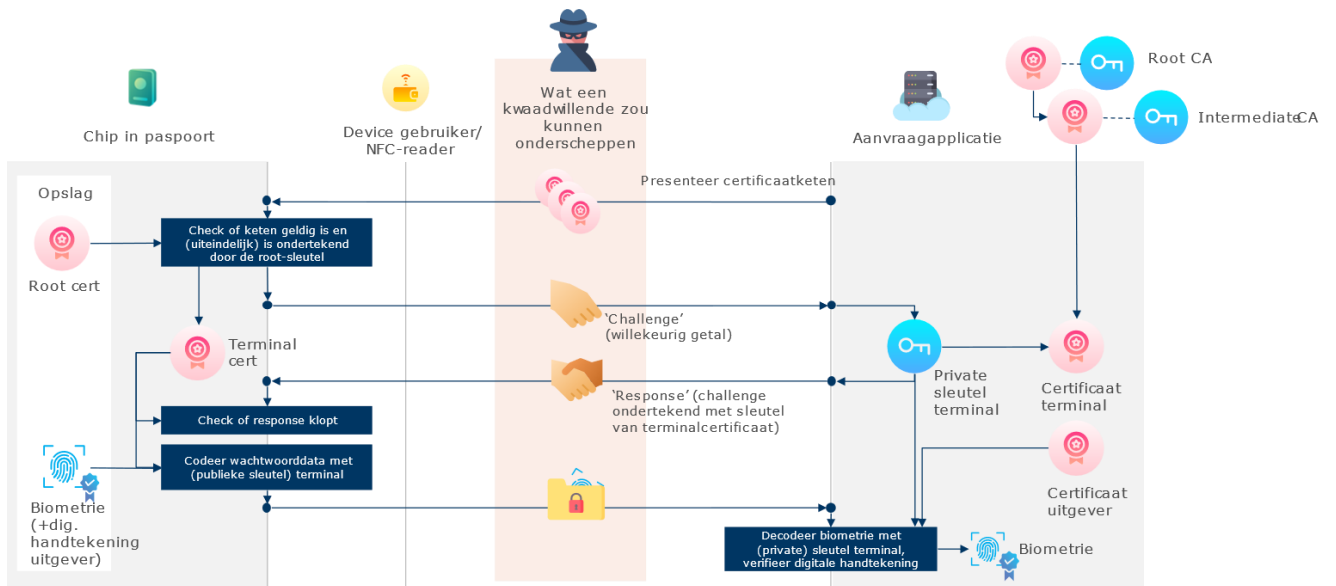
Chip in paspoort

Device gebruiker/ NFC-reader

Wat een kwaadwillende zou kunnen onderscheppen

Aanvraagapplicatie

Root CA

IntermediateCA

Opslag

Root cert

Presenteer certificaatketen

Check of keten geldig is en (uiteindelijk) is ondertekend door de root-sleutel

‘Challenge’ (willekeurig getal)

Terminal cert

Private sleutel terminal

Certificaat terminal

‘Response’ (challenge ondertekend met sleutel van terminalcertificaat)

Check of response klopt

Codeer wachtwoorddata met (publieke sleutel) terminal

Certificaat uitgever

Biometrie (+dig. handtekening uitgever)

Decodeer biometrie met (private) sleutel terminal, verifieer digitale handtekening

Biometrie